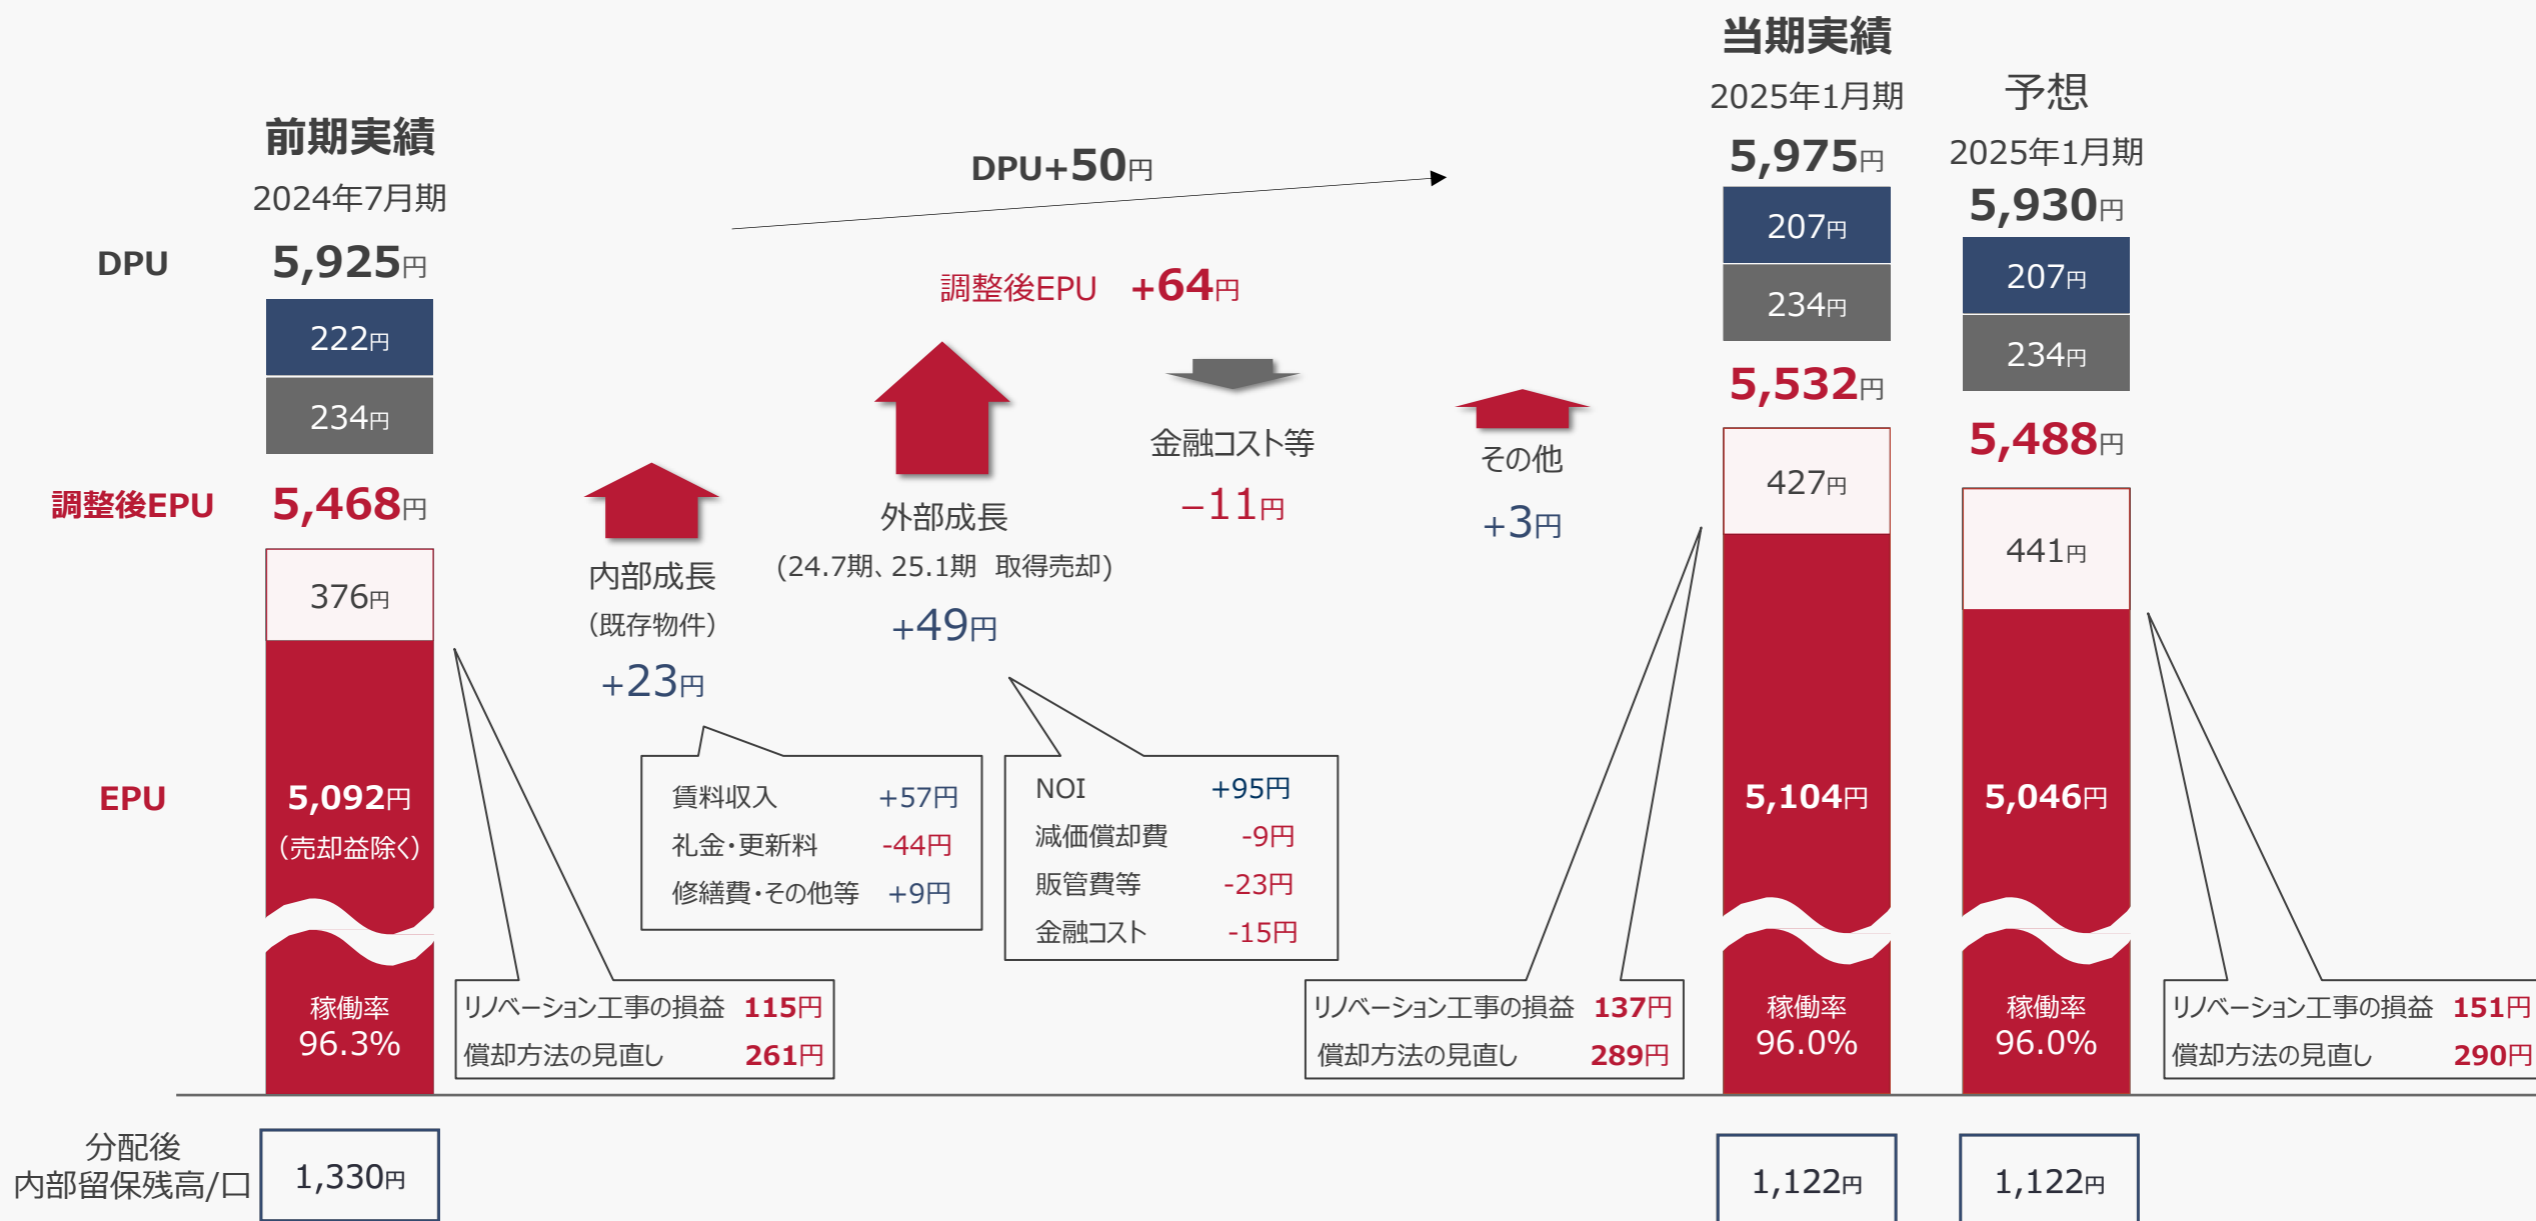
前期実績
2024年7月期

DPU 5,925円
222円
234円
調整後EPU 5,468円
376円
EPU 5,092円
(売却益除く)
稼働率
96.3%

分配後
内部留保残高/口 1,330円

リノベーション工事の損益 115円
償却方法の見直し 261円

DPU+50円

内部成長
(既存物件)
+23円

賃料収入 +57円
礼金・更新料 -44円
修繕費・その他等 +9円

外部成長
(24.7期、25.1期 取得売却)
+49円

NOI +95円
減価償却費 -9円
販管費等 -23円
金融コスト -15円

調整後EPU +64円

金融コスト等
−11円

その他
+3円

当期実績
2025年1月期
5,975円
207円
234円
5,532円
427円
5,104円
稼働率
96.0%
1,122円

リノベーション工事の損益 137円
償却方法の見直し 289円

予想
2025年1月期
5,930円
207円
234円
5,488円
441円
5,046円
稼働率
96.0%
1,122円

リノベーション工事の損益 151円
償却方法の見直し 290円